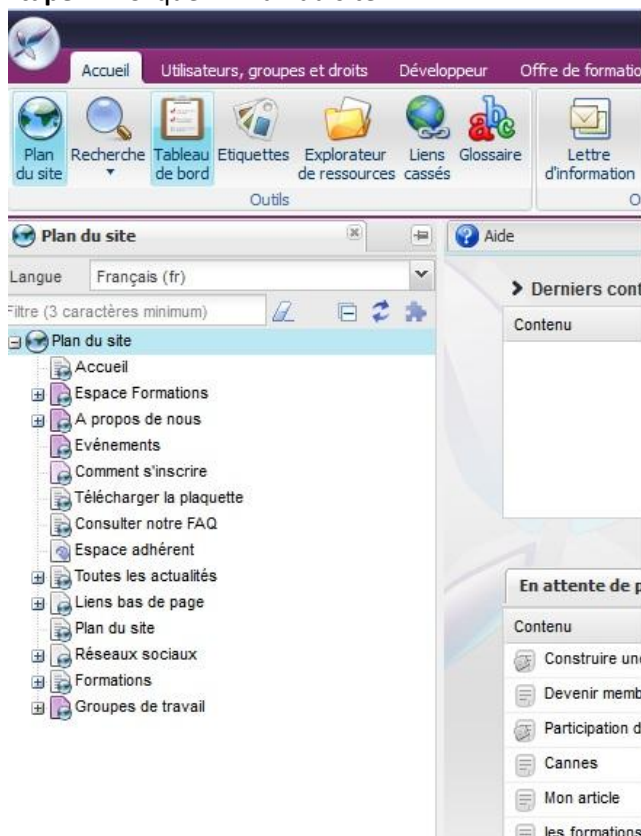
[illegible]

Accueil Utilisateurs, groupes et droits Développeur Offre de formatio

Plan du site Recherche Tableau de bord Etiquettes Explorateur de ressources Liens cassés Glossaire Lettre d'information

Outils

O

Plan du site

Aide

Langue Français (fr)

Filtre (3 caractères minimum)

Plan du site
Accueil
Espace Formations
A propos de nous
Evénements
Comment s'inscrire
Télécharger la plaquette
Consulter notre FAQ
Espace adhérent
Toutes les actualités
Liens bas de page
Plan du site
Réseaux sociaux
Formations
Groupes de travail

> Derniers cont

Contenu

En attente de p

Contenu

Construire un

Devenir memb

Participation d

Cannes

Mon article

les formations